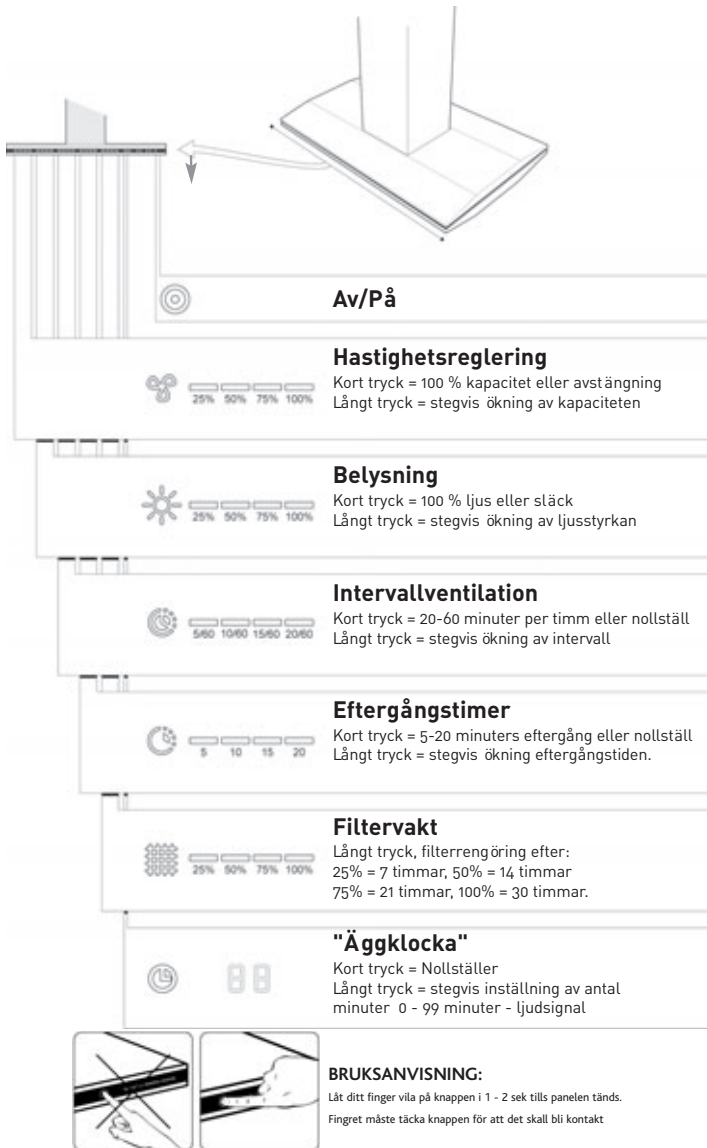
Av/På

Hastighetsreglering
25% 50% 75% 100%
Kort tryck = 100 % kapacitet eller avstängning
Långt tryck = stegvis ökning av kapaciteten

Belysning
25% 50% 75% 100%
Kort tryck = 100 % ljus eller släck
Långt tryck = stegvis ökning av ljusstyrkan

Intervallventilation
5/60 10/60 15/60 20/60
Kort tryck = 20-60 minuter per timm eller nollställ
Långt tryck = stegvis ökning av intervall

Eftergångstimer
5 10 15 20
Kort tryck = 5-20 minuters eftergång eller nollställ
Långt tryck = stegvis ökning eftergångstiden.

Filtervakt
25% 50% 75% 100%
Långt tryck, filterrengöring efter:
25% = 7 timmar, 50% = 14 timmar
75% = 21 timmar, 100% = 30 timmar.

"Äggklocka"
88
Kort tryck = Nollställer
Långt tryck = stegvis inställning av antal minuter 0 - 99 minuter - ljudsignal

BRUKSANVISNING:
Låt ditt finger vila på knappen i 1 - 2 sek tills panelen tänds.
Fingret måste täcka knappen för att det skall bli kontakt